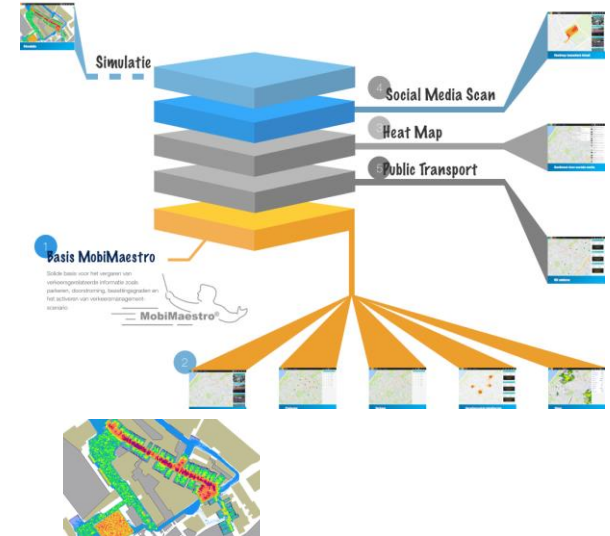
Simulatie

4 Social Media Scan

Heat Map

Public Transport

1 Basis MobiMaestro

Solide basis voor het vergaren van verkeersgerelateerde informatie zoals parkeren, doorstroming, bezettingsgraden en het activeren van verkeersmanagement-scenario.

MobiMaestro®

2